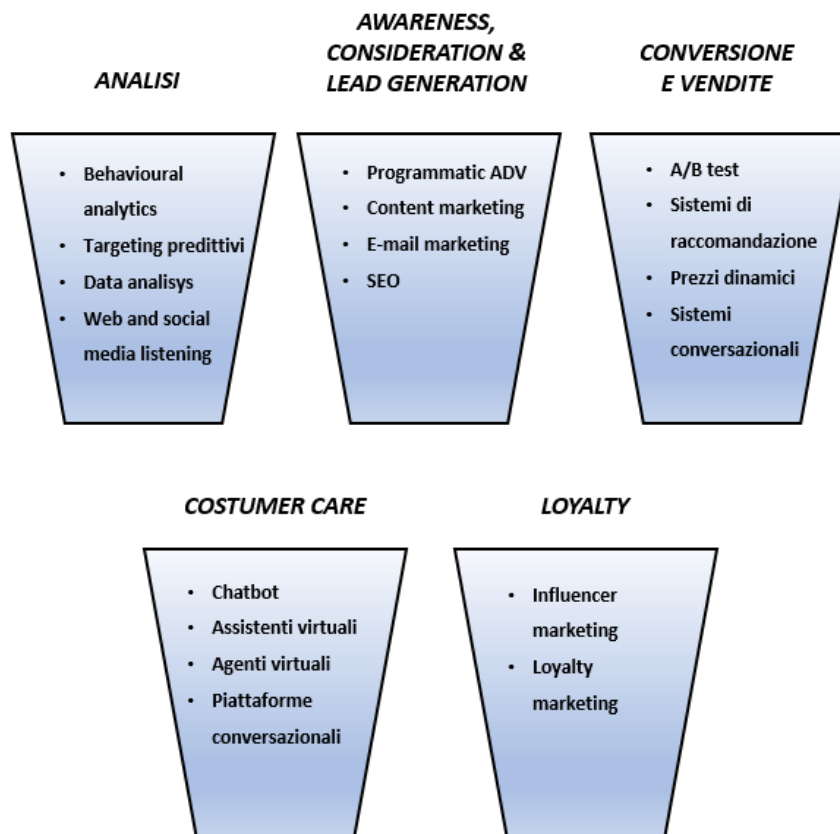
ANALISI

- Behavioural analytics
- Targeting predittivi
- Data analisys
- Web and social media listening

AWARENESS, CONSIDERATION & LEAD GENERATION

- Programmatic ADV
- Content marketing
- E-mail marketing
- SEO

CONVERSIONE E VENDITE

- A/B test
- Sistemi di raccomandazione
- Prezzi dinamici
- Sistemi conversazionali

COSTUMER CARE

- Chatbot
- Assistenti virtuali
- Agenti virtuali
- Piattaforme conversazionali

LOYALTY

- Influencer marketing
- Loyalty marketing